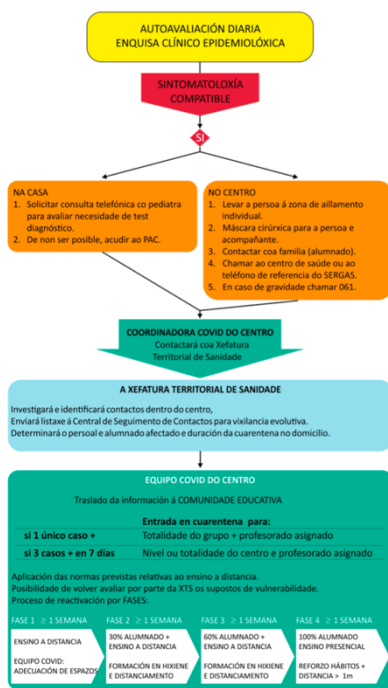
AUTOAVALIACIÓN DIARIA
ENQUISA CLÍNICO EPIDEMIOLÓXICA

SINTOMATOLOXÍA COMPATIBLE

SI

NA CASA
1. Solicitar consulta telefónica co pediatra para avaliar necesidade de test diagnóstico.
2. De non ser posible, acudir ao PAC.

NO CENTRO
1. Levar a persoa á zona de aillamento individual.
2. Máscara cirúrxica para a persoa e acompañante.
3. Contactar coa familia (alumnado).
4. Chamar ao centro de saúde ou ao teléfono de referencia do SERGAS.
5. En caso de gravidade chamar 061.

COORDINADORA COVID DO CENTRO
Contactará coa Xefatura Territorial de Sanidade

A XEFATURA TERRITORIAL DE SANIDADE
Investigará e identificará contactos dentro do centro,
Enviará listaxe á Central de Seguimento de Contactos para vixilancia evolutiva.
Determinará o persoal e alumnado afectado e duración da cuarentena no domicilio.

EQUIPO COVID DO CENTRO
Traslado da información á COMUNIDADE EDUCATIVA

| | Entrada en cuarentena para: |
|---|---|
| si 1 único caso + | Totalidade do grupo + profesorado asignado |
| si 3 casos + en 7 días | Nivel ou totalidade do centro e profesorado asignado |

Aplicación das normas previstas relativas ao ensino a distancia.
Posibilidade de volver avaliar por parte da XTS os supostos de vulnerabilidade.
Proceso de reactivación por FASES:

FASE 1 ≥ 1 SEMANA
ENSINO A DISTANCIA
EQUIPO COVID: ADECUACIÓN DE ESPAZOS

FASE 2 ≥ 1 SEMANA
30% ALUMNADO + ENSINO A DISTANCIA
FORMACIÓN EN HIXIENE E DISTANCIAMENTO

FASE 3 ≥ 1 SEMANA
60% ALUMNADO + ENSINO A DISTANCIA
FORMACIÓN EN HIXIENE E DISTANCIAMENTO

FASE 4 ≥ 1 SEMANA
100% ALUMNADO ENSINO PRESENCIAL
REFORZO HÁBITOS + DISTANCIA > 1m